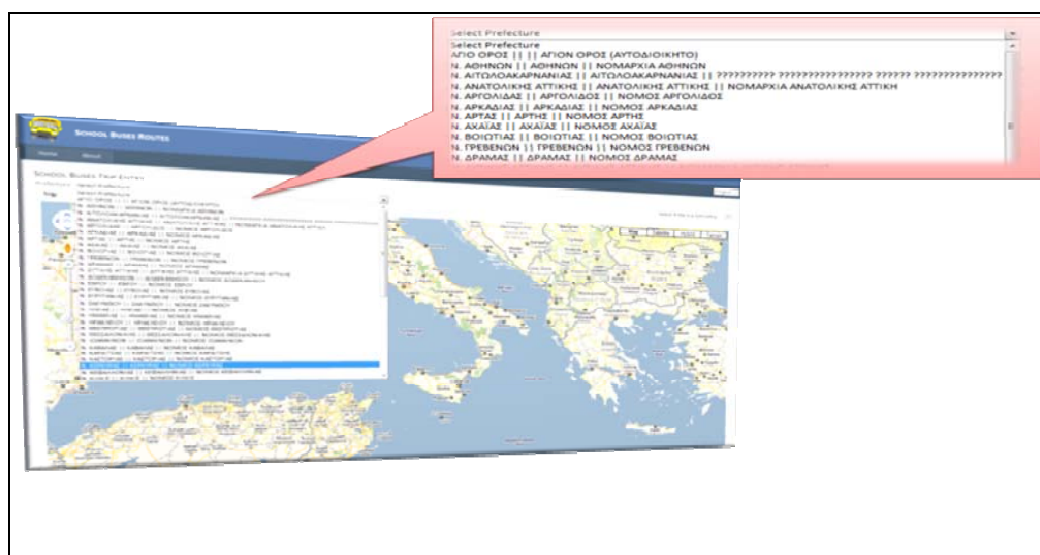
Select Prefecture
Select Prefecture
ΑΓΙΟ ΟΡΟΣ || || ΑΓΙΟΝ ΟΡΟΣ (ΑΥΤΟΔΙΟΙΚΗΤΟ)
Ν. ΑΘΗΝΩΝ || ΑΘΗΝΩΝ || ΝΟΜΑΡΧΙΑ ΑΘΗΝΩΝ
Ν. ΑΙΤΩΛΟΑΚΑΡΝΑΝΙΑΣ || ΑΙΤΩΛΟΑΚΑΡΝΑΝΙΑΣ || ?????????? ??????????????? ?????? ??????????????
Ν. ΑΝΑΤΟΛΙΚΗΣ ΑΤΤΙΚΗΣ || ΑΝΑΤΟΛΙΚΗΣ ΑΤΤΙΚΗΣ || ΝΟΜΑΡΧΙΑ ΑΝΑΤΟΛΙΚΗΣ ΑΤΤΙΚΗ
Ν. ΑΡΓΟΛΙΔΑΣ || ΑΡΓΟΛΙΔΟΣ || ΝΟΜΟΣ ΑΡΓΟΛΙΔΟΣ
Ν. ΑΡΚΑΔΙΑΣ || ΑΡΚΑΔΙΑΣ || ΝΟΜΟΣ ΑΡΚΑΔΙΑΣ
Ν. ΑΡΤΑΣ || ΑΡΤΗΣ || ΝΟΜΟΣ ΑΡΤΗΣ
Ν. ΑΧΑΪΑΣ || ΑΧΑΪΑΣ || ΝΟΜΟΣ ΑΧΑΪΑΣ
Ν. ΒΟΙΩΤΙΑΣ || ΒΟΙΩΤΙΑΣ || ΝΟΜΟΣ ΒΟΙΩΤΙΑΣ
Ν. ΓΡΕΒΕΝΩΝ || ΓΡΕΒΕΝΩΝ || ΝΟΜΟΣ ΓΡΕΒΕΝΩΝ
Ν. ΔΡΑΜΑΣ || ΔΡΑΜΑΣ || ΝΟΜΟΣ ΔΡΑΜΑΣ

School Buses Routes
Home About
School Buses Trip Entry
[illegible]